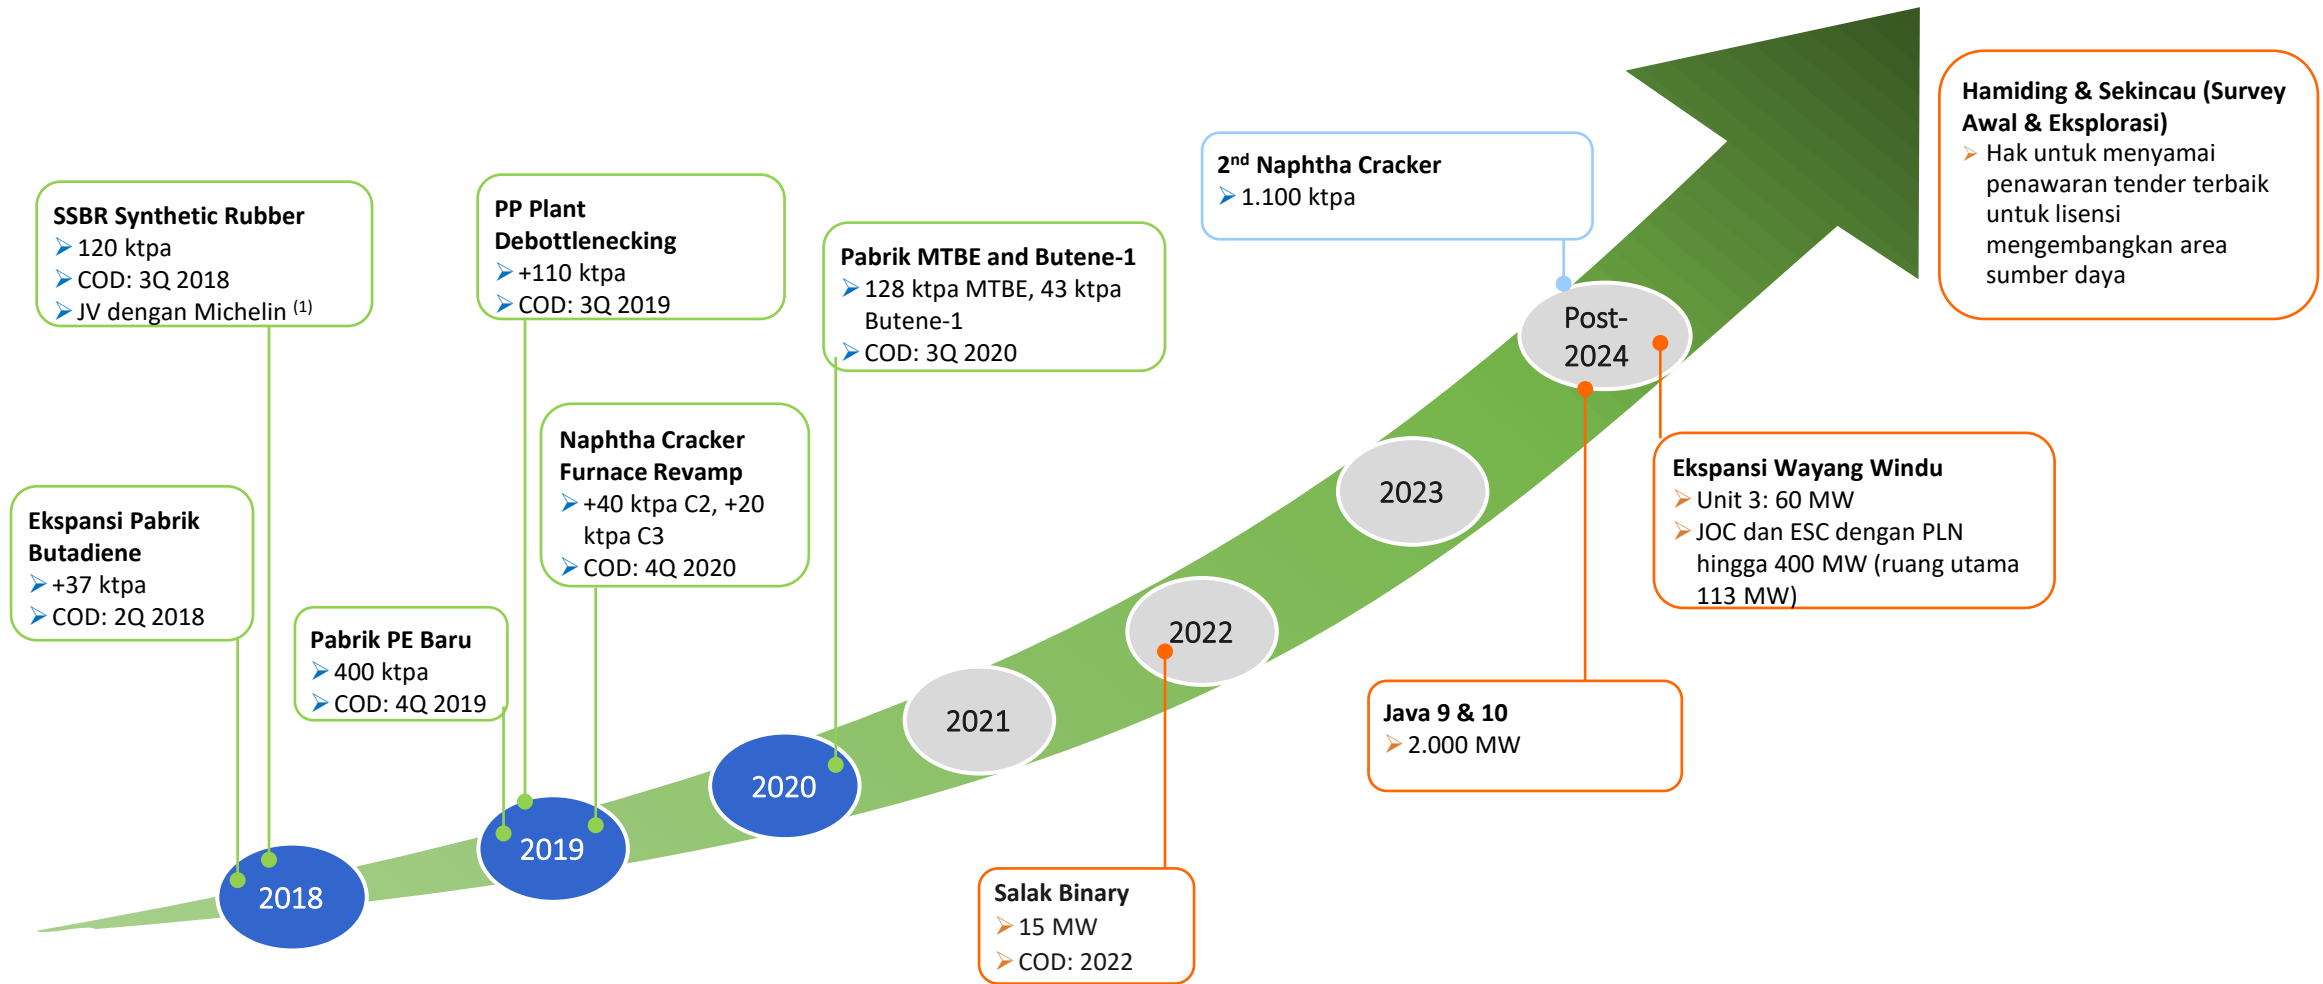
SSBR Synthetic Rubber
➢ 120 ktpa
➢ COD: 3Q 2018
➢ JV dengan Michelin $^{(1)}$

PP Plant Debottlenecking
➢ +110 ktpa
➢ COD: 3Q 2019

Pabrik MTBE and Butene-1
➢ 128 ktpa MTBE, 43 ktpa Butene-1
➢ COD: 3Q 2020

2$^{nd}$ Naphtha Cracker
➢ 1.100 ktpa

Hamiding & Sekincau (Survey Awal & Eksplorasi)
➢ Hak untuk menyamai penawaran tender terbaik untuk lisensi mengembangkan area sumber daya

Naphtha Cracker Furnace Revamp
➢ +40 ktpa C2, +20 ktpa C3
➢ COD: 4Q 2020

Ekspansi Pabrik Butadiene
➢ +37 ktpa
➢ COD: 2Q 2018

Pabrik PE Baru
➢ 400 ktpa
➢ COD: 4Q 2019

Post-2024

2023

2022

2021

2020

2019

2018

Ekspansi Wayang Windu
➢ Unit 3: 60 MW
➢ JOC dan ESC dengan PLN hingga 400 MW (ruang utama 113 MW)

Java 9 & 10
➢ 2.000 MW

Salak Binary
➢ 15 MW
➢ COD: 2022